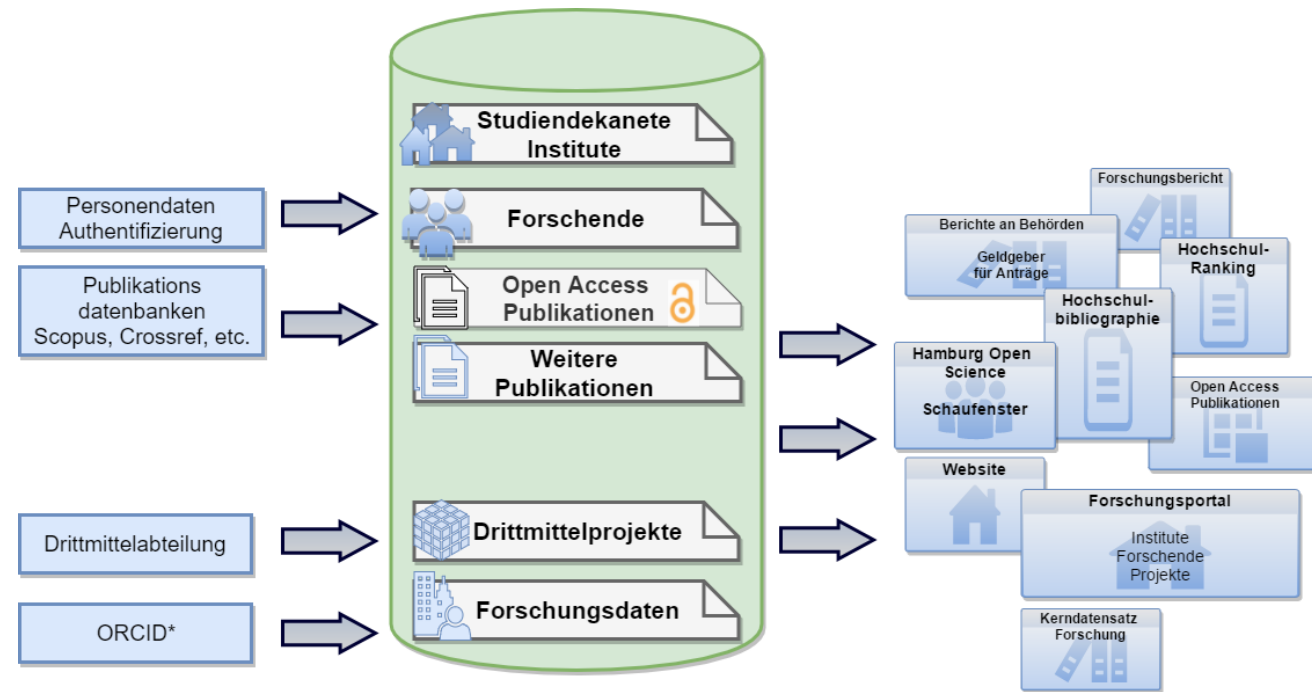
Personendaten Authentifizierung

Publikations datenbanken Scopus, Crossref, etc.

Drittmittelabteilung

ORCID*

Studiendekanete Institute

Forschende

Open Access Publikationen

Weitere Publikationen

Drittmittelprojekte

Forschungsdaten

Forschungsbericht

Berichte an Behörden

Geldgeber für Anträge

Hochschul-Ranking

Hochschul-bibliographie

Hamburg Open Science

Schaufenster

Open Access Publikationen

Website

Forschungsportal

Institute Forschende Projekte

Kerndatensatz Forschung